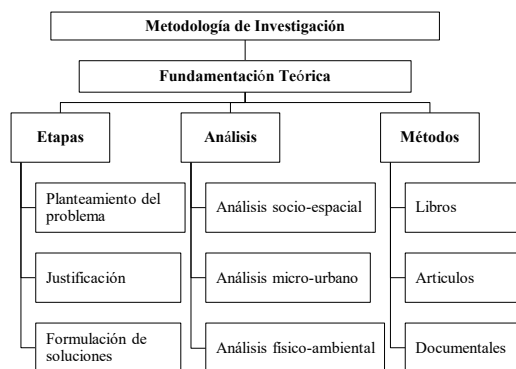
Metodología de Investigación

Fundamentación Teórica

Etapas

Planteamiento del problema

Justificación

Formulación de soluciones

Análisis

Análisis socio-espacial

Análisis micro-urbano

Análisis físico-ambiental

Métodos

Libros

Articulos

Documentales